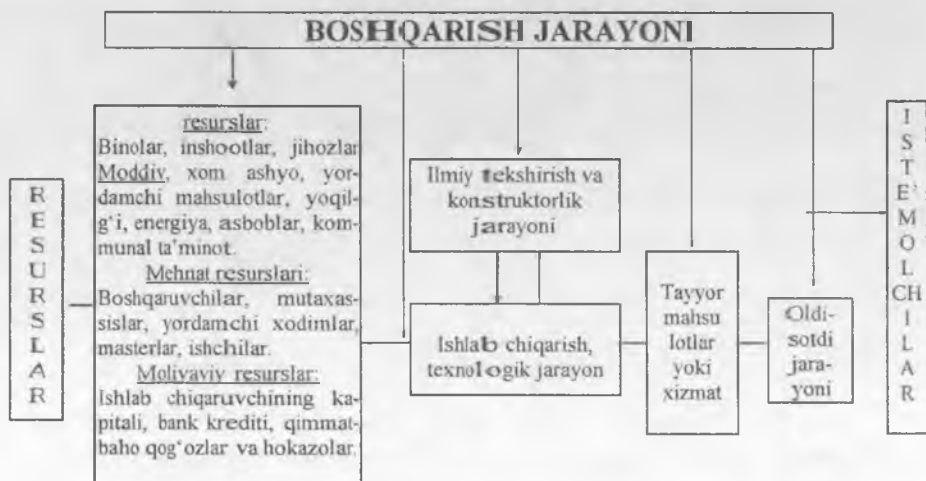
BOSHQARISH JARAYONI

RESURSLAR

resurslar:
Binolar, inshootlar, jihozlar
Moddiy, xom ashyo, yordamchi mahsulotlar, yoqilg'i, energiya, asboblar, kommunal ta'minot.
Mehnat resurslari:
Boshqaruvchilar, mutaxassislar, yordamchi xodimlar, masterlar, ishchilar.
Moliyaviy resurslar:
Ishlab chiqaruvchining kapitali, bank krediti, qimmatbaho qog'ozlar va hokazolar.

Ilmiy tekshirish va konstruktorlik jarayoni

Ishlab chiqarish, texnologik jarayon

Tayyor mahsulotlar yoki xizmat

Oldi-sotdi jarayoni

ISTE'MOLCHILAR